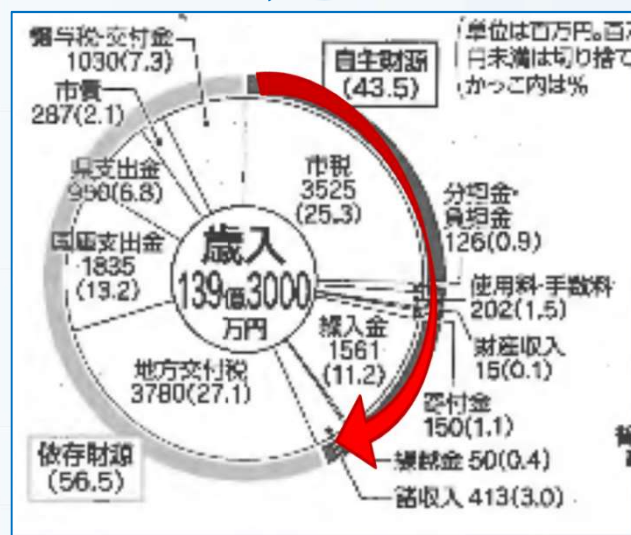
譲与税·交付金
1030(7.3)

市債
287(2.1)

県支出金
950(6.8)

国庫支出金
1835
(13.2)

地方交付税
3780(27.1)

依存財源
(56.5)

自主財源
(43.5)

単位は百万円。百万円未満は切り捨て
かっこ内は%

市税
3525
(25.3)

分担金·負担金
126(0.9)

使用料·手数料
202(1.5)

財産収入
15(0.1)

繰入金
1561
(11.2)

寄付金
150(1.1)

繰越金 50(0.4)

諸収入 413(3.0)

歳入
139億3000
万円